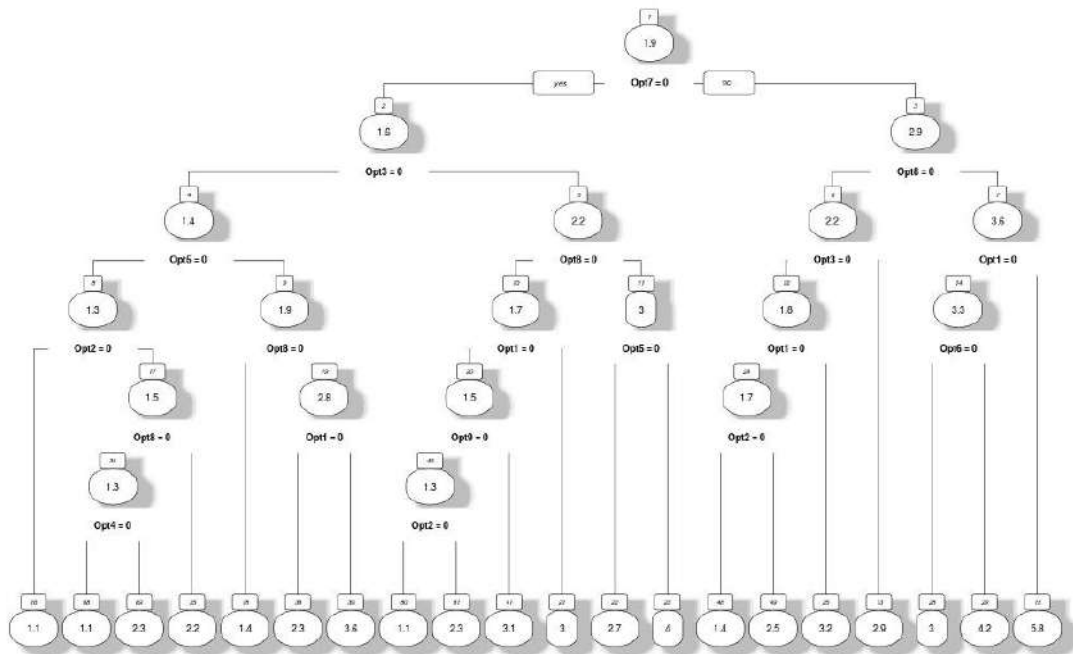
1
1.9
yes
Opt7 = 0
no
2
1.6
3
2.9
Opt3 = 0
Opt8 = 0
4
1.4
5
2.2
6
2.2
7
3.6
Opt5 = 0
Opt8 = 0
Opt3 = 0
Opt1 = 0
8
1.3
9
1.9
10
1.7
11
3
12
1.8
14
3.3
Opt2 = 0
Opt8 = 0
Opt1 = 0
Opt5 = 0
Opt1 = 0
Opt6 = 0
17
1.5
19
2.8
20
1.5
24
1.7
Opt8 = 0
Opt1 = 0
Opt9 = 0
Opt2 = 0
34
1.3
40
1.3
Opt4 = 0
Opt2 = 0
16
1.1
68
1.1
69
2.3
35
2.2
18
1.4
38
2.3
39
3.6
80
1.1
81
2.3
41
3.1
21
3
22
2.7
23
6
48
1.4
49
2.5
25
3.2
13
2.9
28
3
29
4.2
15
5.8